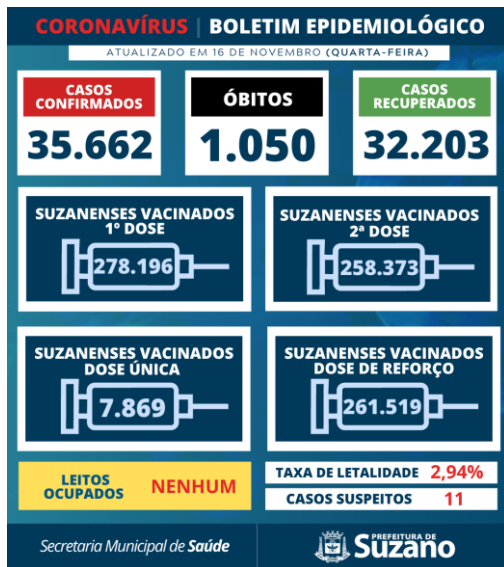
CORONAVÍRUS | BOLETIM EPIDEMIOLÓGICO

ATUALIZADO EM 16 DE NOVEMBRO (QUARTA-FEIRA)

CASOS CONFIRMADOS
35.662

ÓBITOS
1.050

CASOS RECUPERADOS
32.203

SUZANENSES VACINADOS 1° DOSE
278.196

SUZANENSES VACINADOS 2ª DOSE
258.373

SUZANENSES VACINADOS DOSE ÚNICA
7.869

SUZANENSES VACINADOS DOSE DE REFORÇO
261.519

LEITOS OCUPADOS NENHUM

TAXA DE LETALIDADE 2,94%

CASOS SUSPEITOS 11

Secretaria Municipal de Saúde

PREFEITURA DE Suzano